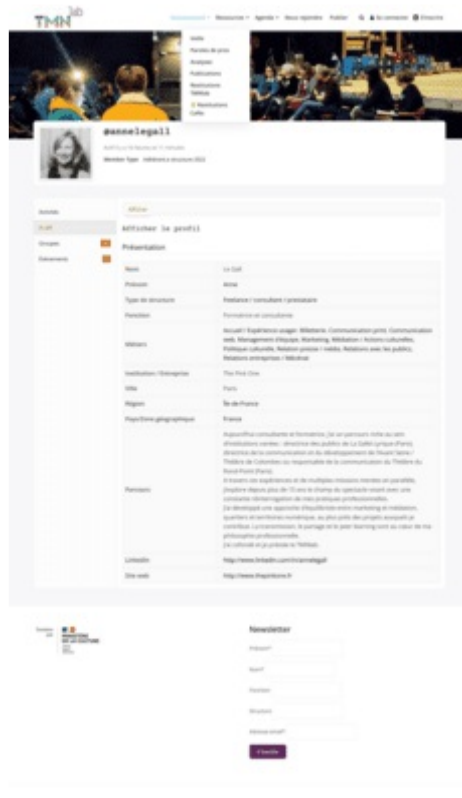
TMN lab

Communauté · Ressources · Agenda · Nous rejoindre · Publier · Se connecter · Adhérer

Veille
Paroles de pros
Analyses
Publications
Restitutions Tableau
Restitutions Cafés

@annelegall

Actif(ve) il y a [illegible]

Membre Type : Adhérent à structure 2022

Activités
Profil
Groupes
Événements

Afficher

Afficher le profil

Présentation

| | |
|---|---|
| Nom | Le Gall |
| Prénom | Anne |
| Type de structure | Freelance / consultant / prestataire |
| Fonction | Formatrice et consultante |
| Métiers | Accueil / Expérience usager, Billetterie, Communication print, Communication web, Management d'équipe, Marketing, Médiation / Actions culturelles, Politique culturelle, Relation presse / média, Relations avec les publics, Relations entreprises / Mécénat |
| Institution / Entreprise | The Pink One |
| Ville | Paris |
| Région | Île-de-France |
| Pays/Zone géographique | France |
| Parcours | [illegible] |
| LinkedIn | http://www.linkedin.com/in/annelegall |
| Site web | http://www.thepinkone.fr |

Newsletter

Prénom*
Nom*
Fonction
Structure
Adresse email*
S'inscrire